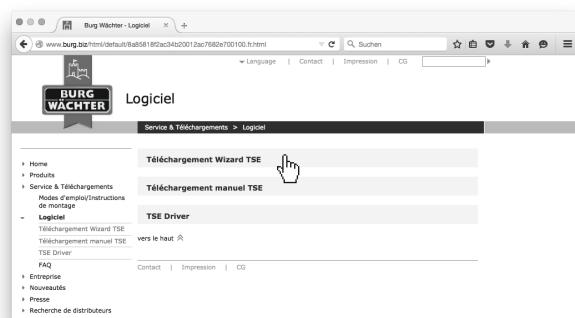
Burg Wächter - Logiciel ×  +

www.burg.biz/html/default/8a85818f2ac34b20012ac7682e700100.fr.html

Suchen

Language | Contact | Impression | CG

BURG WÄCHTER

Logiciel

Service & Téléchargements > Logiciel

Home
Produits
Service & Téléchargements
Modes d'emploi/Instructions de montage
Logiciel
Téléchargement Wizard TSE
Téléchargement manuel TSE
TSE Driver
FAQ
Entreprise
Nouveautés
Presse
Recherche de distributeurs

Téléchargement Wizard TSE

Téléchargement manuel TSE

TSE Driver

vers le haut

Contact | Impression | CG